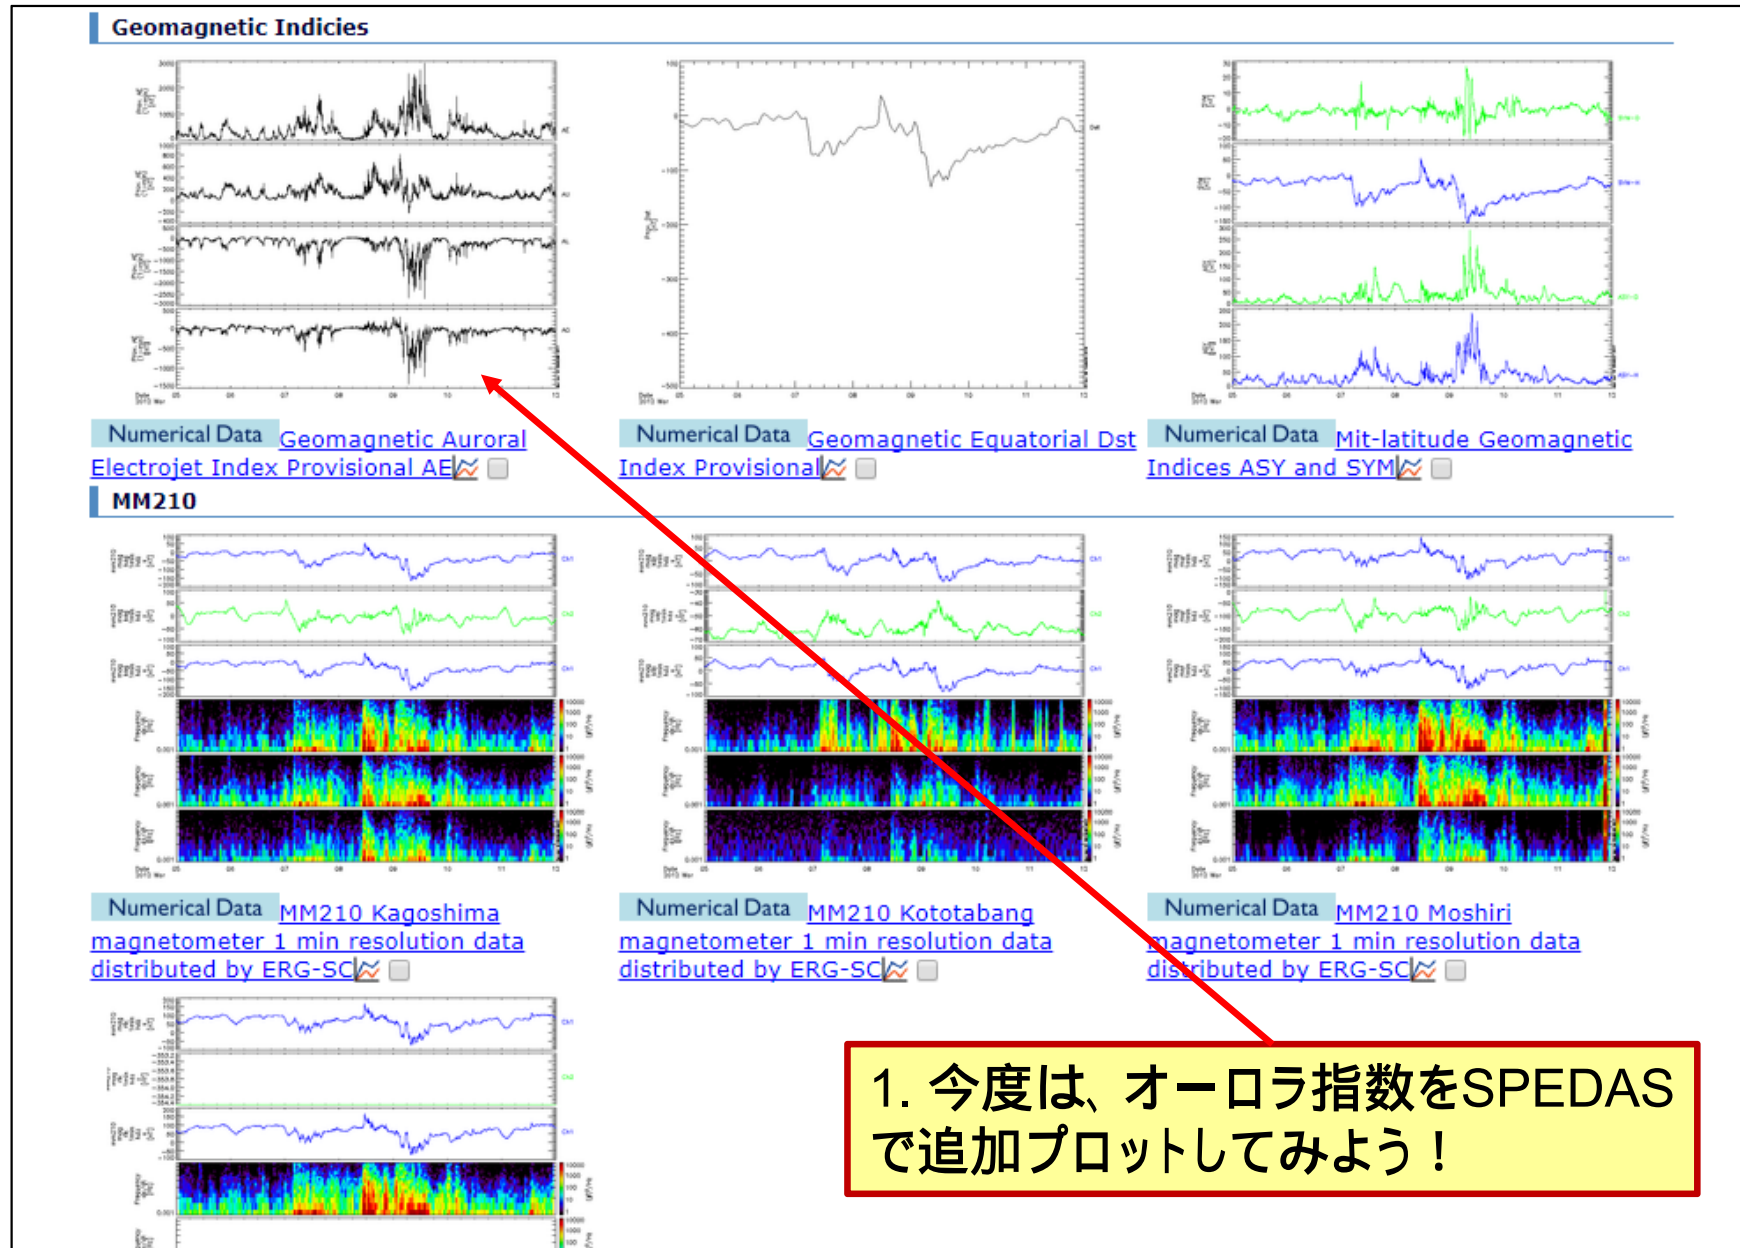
Geomagnetic Indicies

Numerical Data Geomagnetic Auroral Electrojet Index Provisional AE

Numerical Data Geomagnetic Equatorial Dst Index Provisional

Numerical Data Mit-latitude Geomagnetic Indices ASY and SYM

MM210

Numerical Data MM210 Kagoshima magnetometer 1 min resolution data distributed by ERG-SC

Numerical Data MM210 Kototabang magnetometer 1 min resolution data distributed by ERG-SC

Numerical Data MM210 Moshiri magnetometer 1 min resolution data distributed by ERG-SC

1. 今度は、オーロラ指数をSPEDASで追加プロットしてみよう！